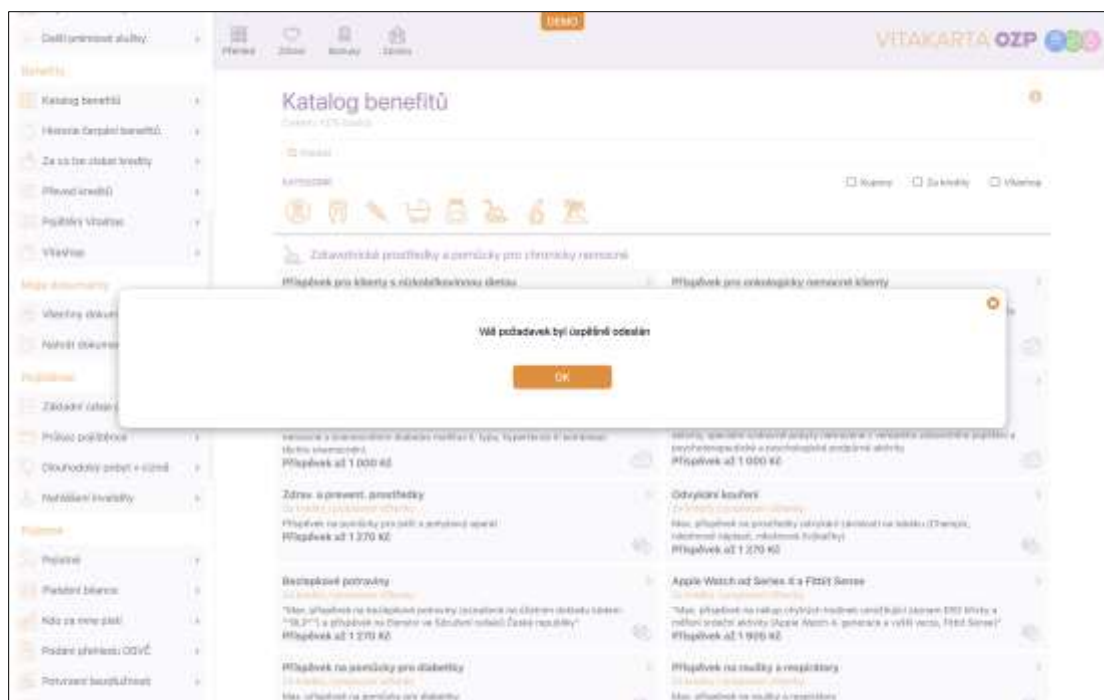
Další prémiové služby

Benefity

Katalog benefitů

Historie čerpání benefitů

Za co lze získat kredity

Převod kreditů

Pojištěný Vitakarta

Všechny

Moje dokumenty

Všechny dokum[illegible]

Nahrát dokume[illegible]

Pojištění

Základní údaje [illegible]

Průkaz pojištěnce

Dlouhodobý pobyt v cizině

Nahlášení invalidity

Pojistné

Pojistné

Platební bilance

Kdo za mne platí

Podání přehledu OSVČ

Potvrzení bezdlužnosti

Přehled Zdraví Bonusy Závazky

DEMO

VITAKARTA OZP

Katalog benefitů

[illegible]

Hledat

KATEGORIE

Nejnovější Za kredity Všechny

Zdravotnické prostředky a pomůcky pro chronicky nemocné

Příspěvek pro klienty s nízkobílkovinnou dietou

Příspěvek pro onkologicky nemocné klienty

Váš požadavek byl úspěšně odeslán

OK

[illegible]
Příspěvek až 1 000 Kč

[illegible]
Příspěvek až 1 000 Kč

Zdrav. a prevent. prostředky
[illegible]
Příspěvek na pomůcky pro pohl. a pohybový aparát
Příspěvek až 1 270 Kč

Odvykání kouření
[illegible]
Příspěvek až 1 270 Kč

Bezlepkové potraviny
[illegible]
Příspěvek až 1 270 Kč

Apple Watch od Series 4 a Fitbit Sense
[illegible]
Příspěvek až 1 500 Kč

Příspěvek na pomůcky pro diabetiky
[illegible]

Příspěvek na rouška a respirátory
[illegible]